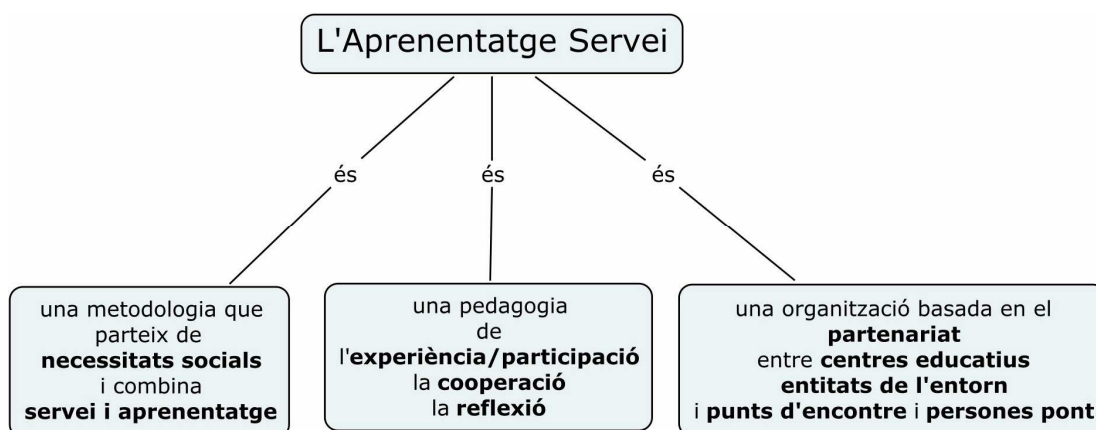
L'Aprenentatge Servei

és

és

és

una metodologia que parteix de **necessitats socials** i combina **servei i aprenentatge**

una pedagogia de l'**experiència/participació** la **cooperació** la **reflexió**

una organització basada en el **partenariat** entre **centres educatius** **entitats de l'entorn** i **punts d'encontre** i **persones pont**